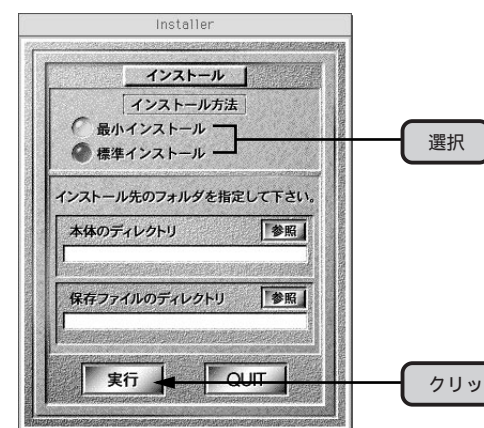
Installer

インストール

インストール方法

最小インストール

標準インストール

選択

インストール先のフォルダを指定して下さい。

本体のディレクトリ

参照

保存ファイルのディレクトリ

参照

実行

QUIT

クリッ